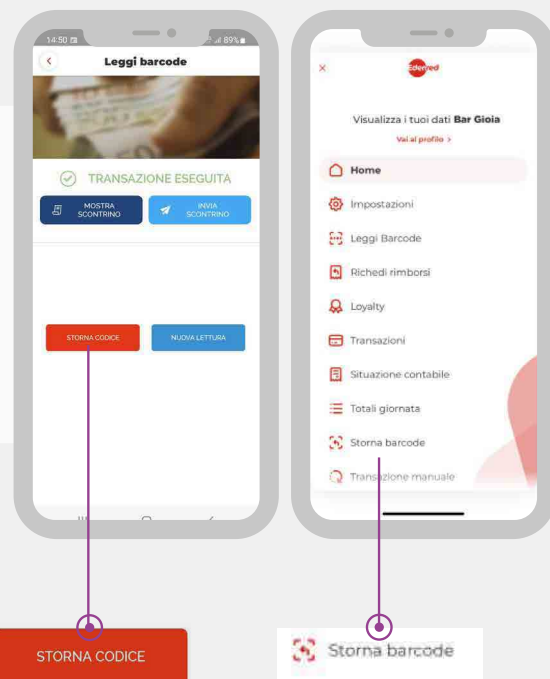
14:50 89%

Leggi barcode

TRANSAZIONE ESEGUITA

MOSTRA SCONTRINO

INVIA SCONTRINO

STORNA CODICE

NUOVA LETTURA

×

Edenred

Visualizza i tuoi dati Bar Gioia

Vai al profilo >

Home

Impostazioni

Leggi Barcode

Richiedi rimborsi

Loyalty

Transazioni

Situazione contabile

Totali giornata

Storna barcode

Transazione manuale

STORNA CODICE

Storna barcode